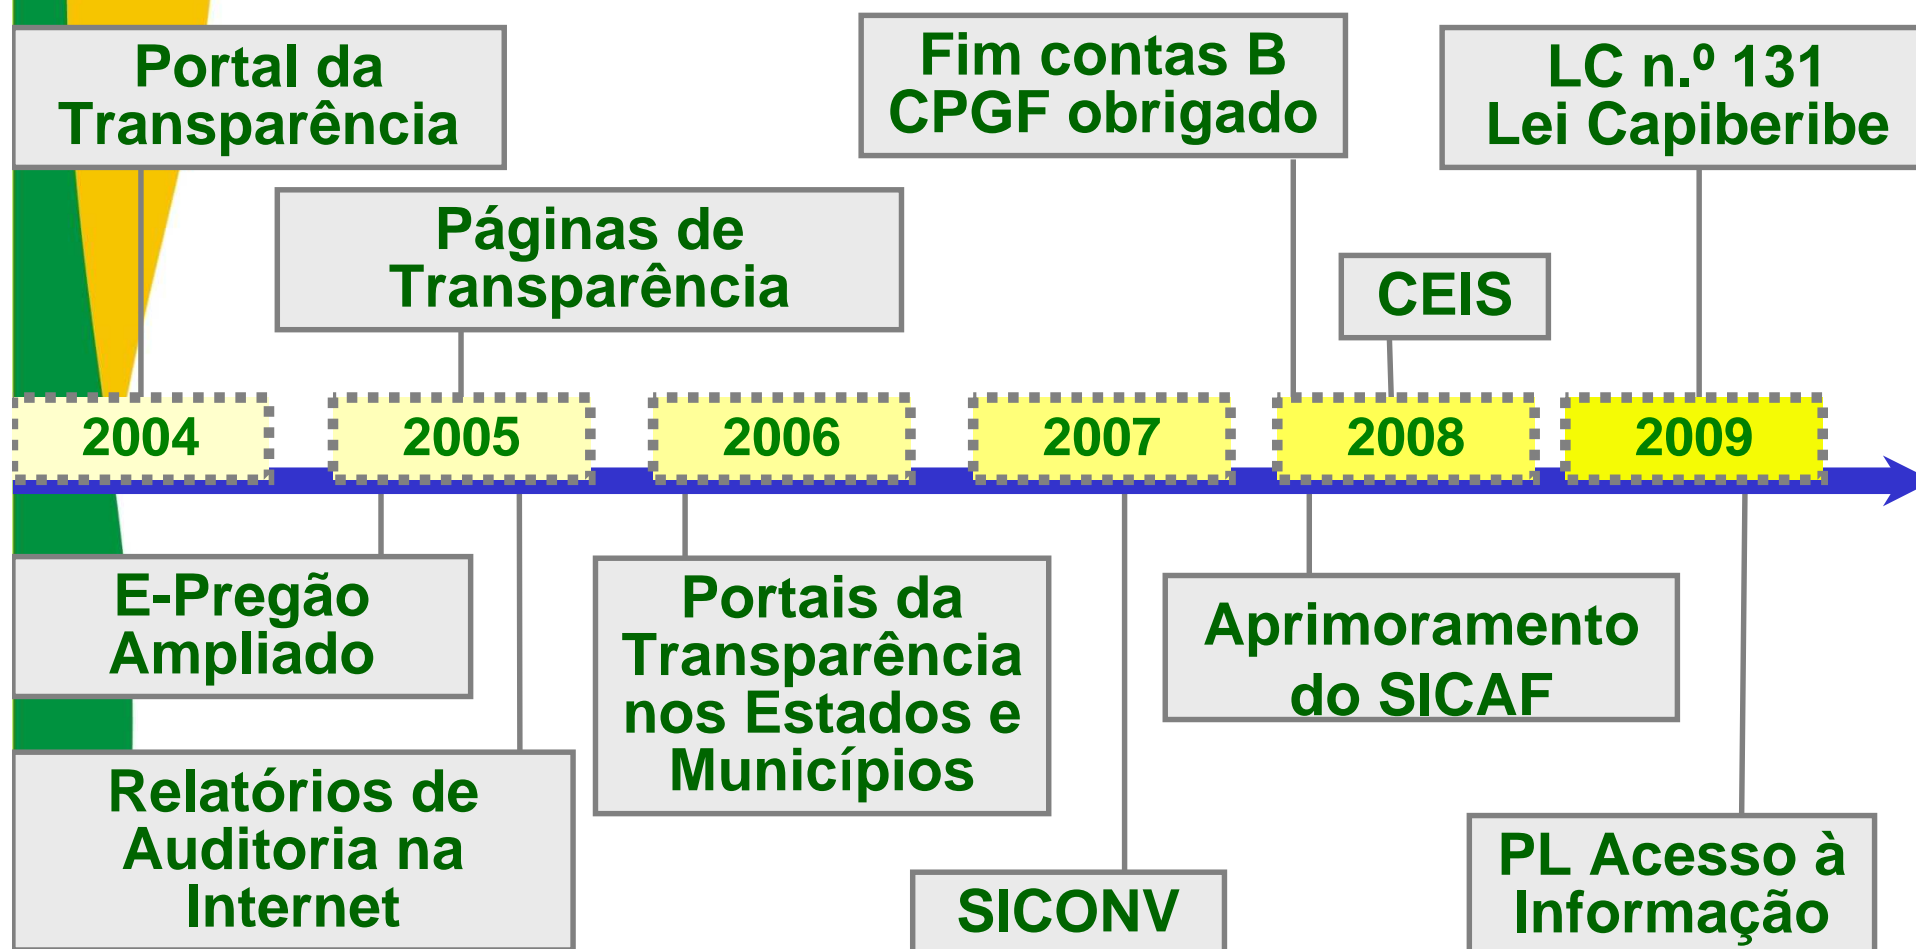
Portal da Transparência

Páginas de Transparência

Fim contas B CPGF obrigado

CEIS

LC n.º 131 Lei Capiberibe

2004

2005

2006

2007

2008

2009

E-Pregão Ampliado

Relatórios de Auditoria na Internet

Portais da Transparência nos Estados e Municípios

SICONV

Aprimoramento do SICAF

PL Acesso à Informação